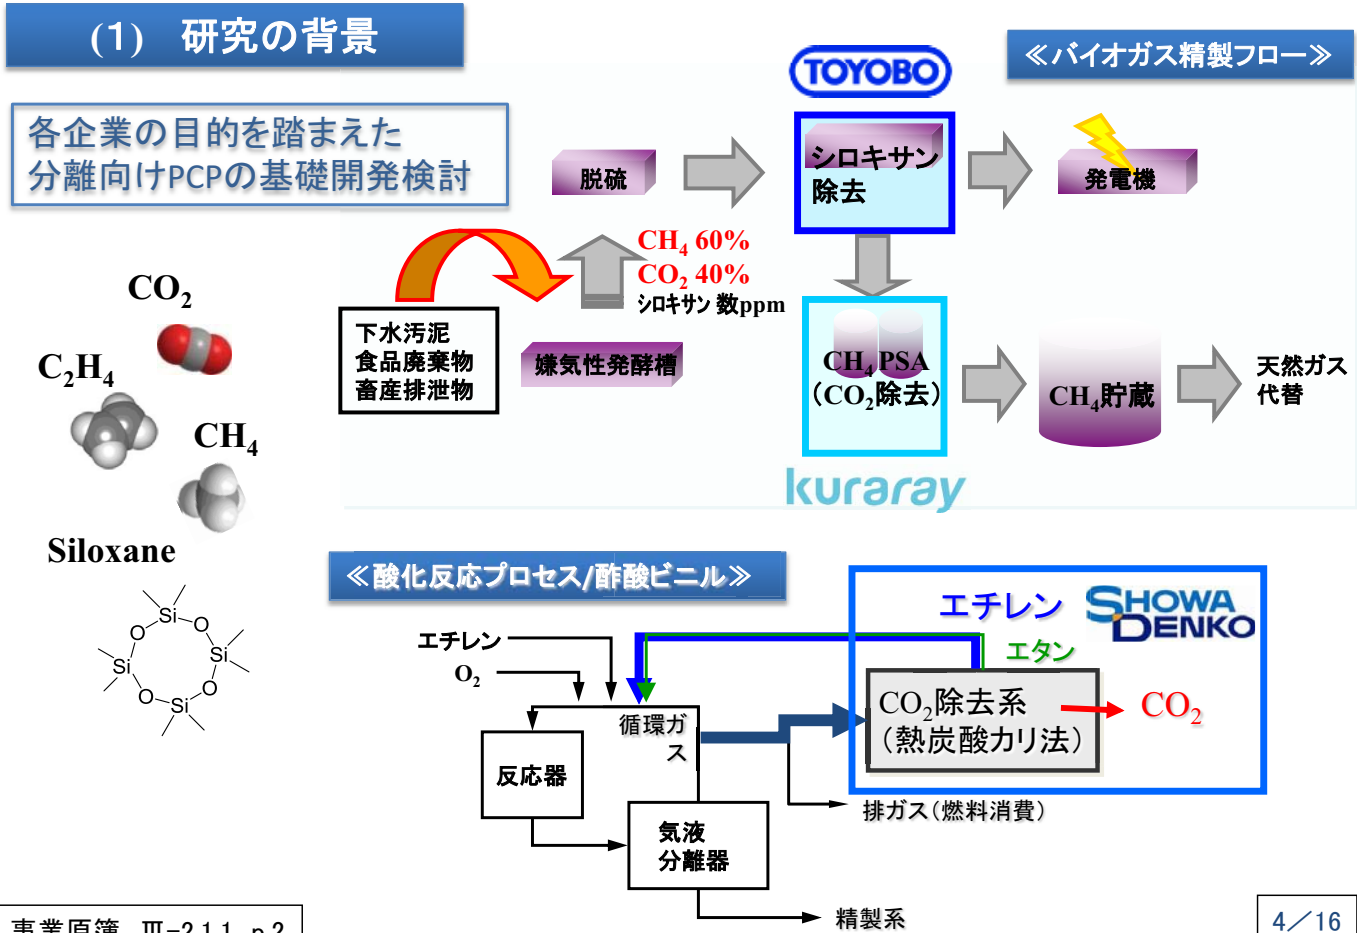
(1)　研究の背景

各企業の目的を踏まえた
分離向けPCPの基礎開発検討

$CO_2$

$C_2H_4$

$CH_4$

Siloxane

Si O Si O Si O

TOYOBO

≪バイオガス精製フロー≫

脱硫

シロキサン
除去

発電機

$CH_4$ 60%
$CO_2$ 40%
シロキサン 数ppm

下水汚泥
食品廃棄物
畜産排泄物

嫌気性発酵槽

$CH_4$ PSA
($CO_2$除去)

$CH_4$貯蔵

天然ガス
代替

kuraray

≪酸化反応プロセス/酢酸ビニル≫

エチレン

SHOWA DENKO

エチレン

$O_2$

エタン

循環ガス

$CO_2$除去系
(熱炭酸カリ法)

$CO_2$

反応器

排ガス(燃料消費)

気液
分離器

精製系

事業原簿　Ⅲ-2.1.1　p.2 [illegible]

4／16